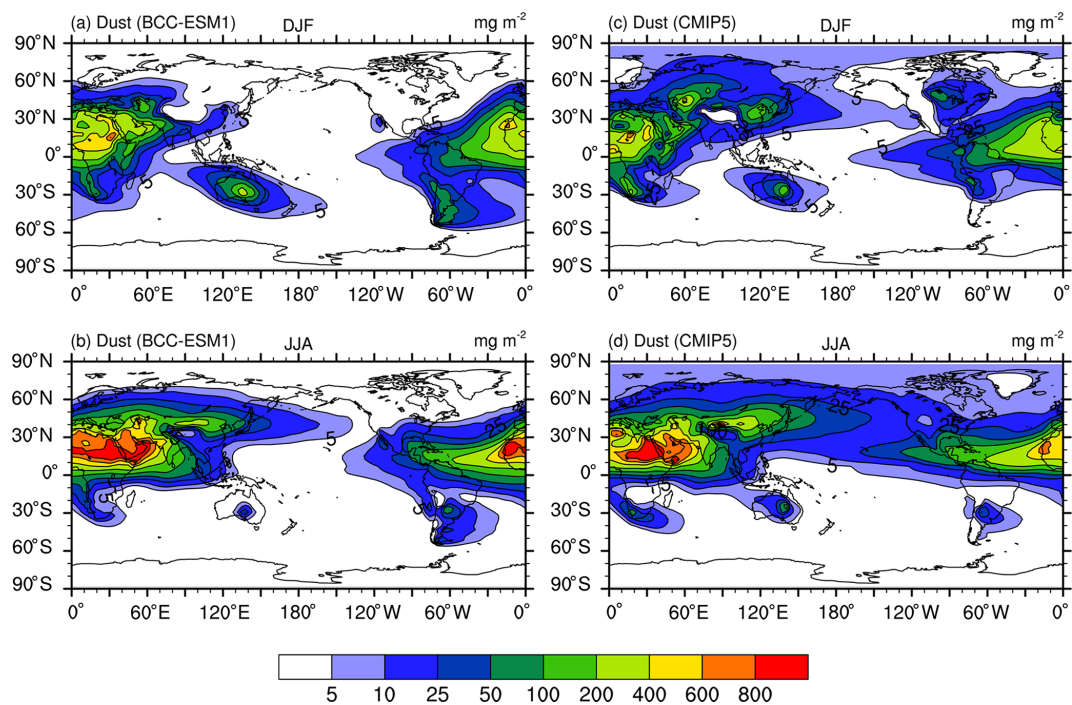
(a) Dust (BCC-ESM1) DJF $mg\ m^{-2}$

90°N 60°N 30°N 0° 30°S 60°S 90°S

5 5 5 5

0° 60°E 120°E 180° 120°W 60°W 0°

(c) Dust (CMIP5) DJF $mg\ m^{-2}$

90°N 60°N 30°N 0° 30°S 60°S 90°S

5 5 5 25 5

0° 60°E 120°E 180° 120°W 60°W 0°

(b) Dust (BCC-ESM1) JJA $mg\ m^{-2}$

90°N 60°N 30°N 0° 30°S 60°S 90°S

5 25

0° 60°E 120°E 180° 120°W 60°W 0°

(d) Dust (CMIP5) JJA $mg\ m^{-2}$

90°N 60°N 30°N 0° 30°S 60°S 90°S

25 25 5

0° 60°E 120°E 180° 120°W 60°W 0°

5 10 25 50 100 200 400 600 800